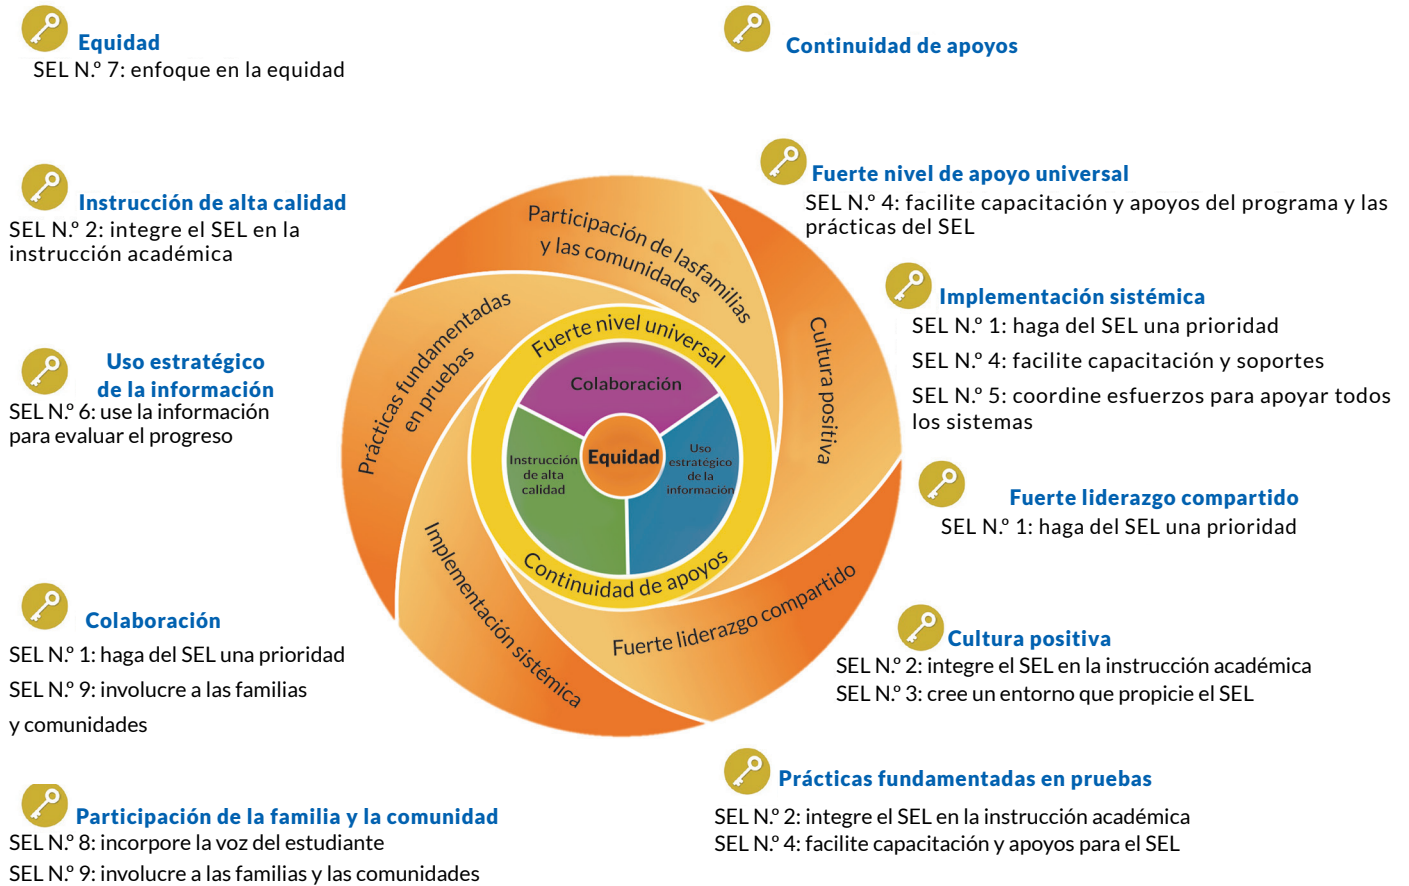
Equidad
SEL N.º 7: enfoque en la equidad

Continuidad de apoyos

Instrucción de alta calidad
SEL N.º 2: integre el SEL en la instrucción académica

Fuerte nivel de apoyo universal
SEL N.º 4: facilite capacitación y apoyos del programa y las prácticas del SEL

Implementación sistémica
SEL N.º 1: haga del SEL una prioridad
SEL N.º 4: facilite capacitación y soportes
SEL N.º 5: coordine esfuerzos para apoyar todos los sistemas

Uso estratégico de la información
SEL N.º 6: use la información para evaluar el progreso

Participación de lasfamilias y las comunidades

Prácticas fundamentadas en pruebas

Cultura positiva

Fuerte nivel universal

Colaboración

Instrucción de alta calidad

Equidad

Uso estratégico de la información

Continuidad de apoyos

Implementación sistémica

Fuerte liderazgo compartido

Fuerte liderazgo compartido
SEL N.º 1: haga del SEL una prioridad

Colaboración
SEL N.º 1: haga del SEL una prioridad
SEL N.º 9: involucre a las familias y comunidades

Cultura positiva
SEL N.º 2: integre el SEL en la instrucción académica
SEL N.º 3: cree un entorno que propicie el SEL

Prácticas fundamentadas en pruebas
SEL N.º 2: integre el SEL en la instrucción académica
SEL N.º 4: facilite capacitación y apoyos para el SEL

Participación de la familia y la comunidad
SEL N.º 8: incorpore la voz del estudiante
SEL N.º 9: involucre a las familias y las comunidades